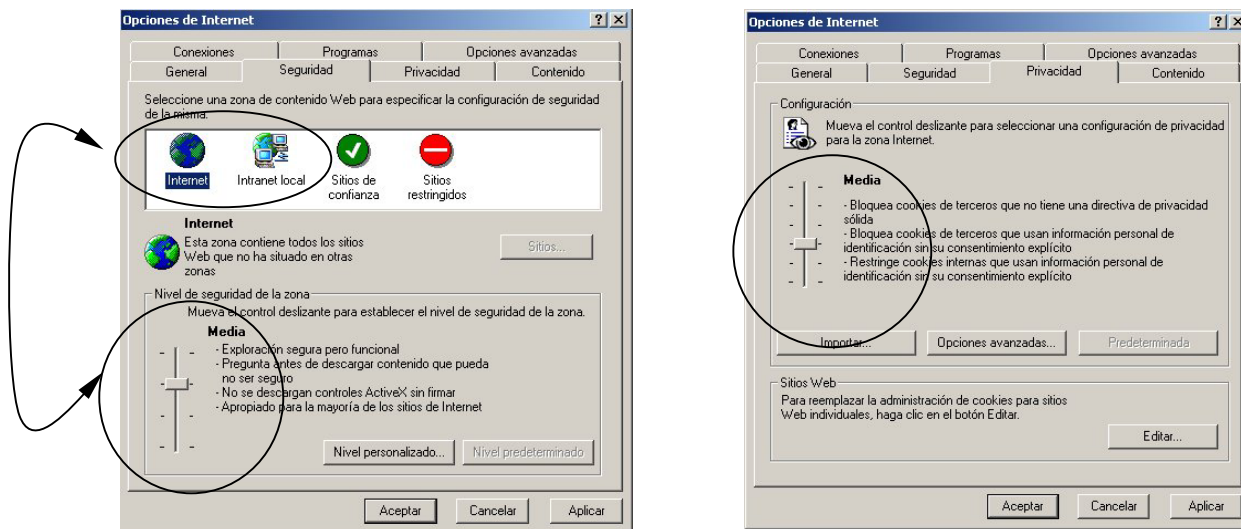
Opciones de Internet ? X

Conexiones | Programas | Opciones avanzadas
General | Seguridad | Privacidad | Contenido

Seleccione una zona de contenido Web para especificar la configuración de seguridad de la misma.

Internet | Intranet local | Sitios de confianza | Sitios restringidos

Internet
Esta zona contiene todos los sitios Web que no ha situado en otras zonas

Sitios...

Nivel de seguridad de la zona
Mueva el control deslizante para establecer el nivel de seguridad de la zona.

Media
- Exploración segura pero funcional
- Pregunta antes de descargar contenido que pueda no ser seguro
- No se descargan controles ActiveX sin firmar
- Apropiado para la mayoría de los sitios de Internet

Nivel personalizado... | Nivel predeterminado

Aceptar | Cancelar | Aplicar

Opciones de Internet ? X

Conexiones | Programas | Opciones avanzadas
General | Seguridad | Privacidad | Contenido

Configuración
Mueva el control deslizante para seleccionar una configuración de privacidad para la zona Internet.

Media
- Bloquea cookies de terceros que no tiene una directiva de privacidad sólida
- Bloquea cookies de terceros que usan información personal de identificación sin su consentimiento explícito
- Restringe cookies internas que usan información personal de identificación sin su consentimiento explícito

Importar... | Opciones avanzadas... | Predeterminada

Sitios Web
Para reemplazar la administración de cookies para sitios Web individuales, haga clic en el botón Editar.

Editar...

Aceptar | Cancelar | Aplicar